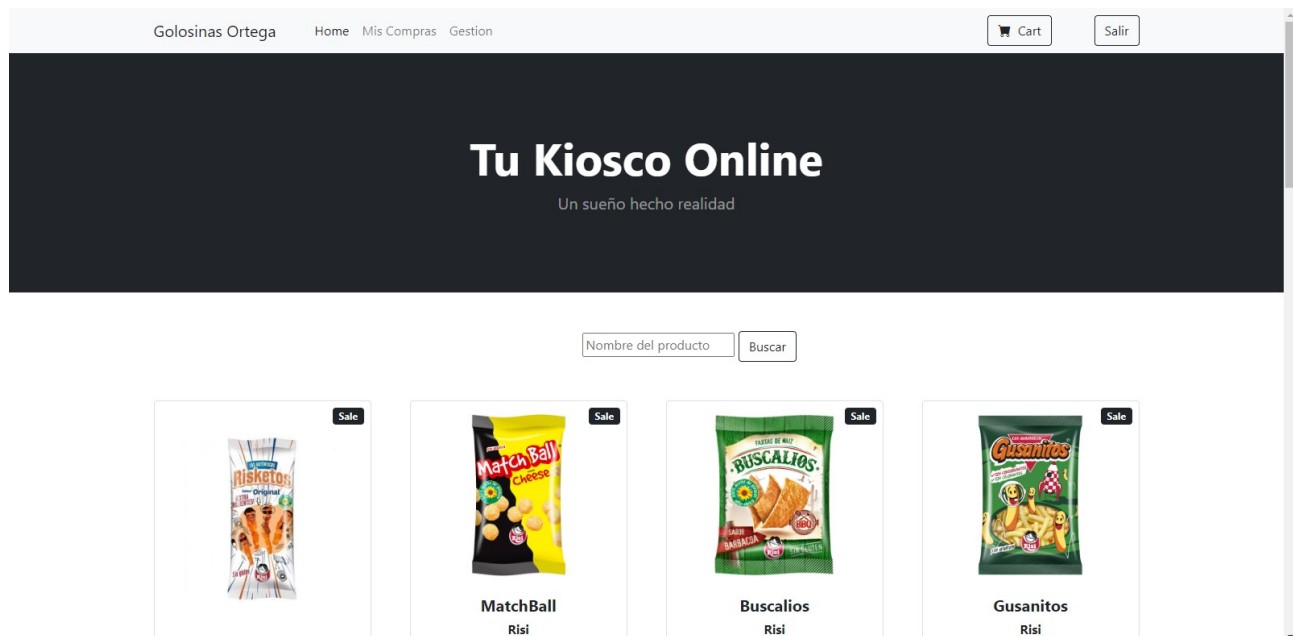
Golosinas Ortega Home Mis Compras Gestion Cart Salir

Tu Kiosco Online

Un sueño hecho realidad

Nombre del producto Buscar

Sale

Risketos Original

Sale

Match Ball Cheese

MatchBall

Risi

Sale

Buscalios

Buscalios

Risi

Sale

Gusanitos

Gusanitos

Risi